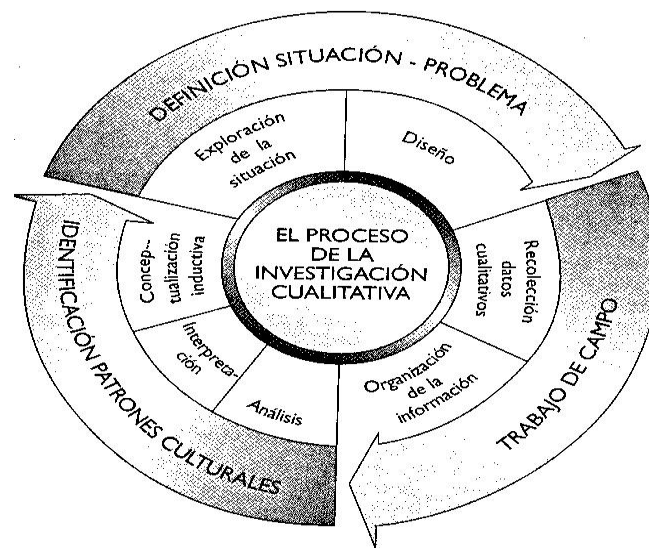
DEFINICIÓN SITUACIÓN - PROBLEMA

Exploración de la situación

Diseño

EL PROCESO DE LA INVESTIGACIÓN CUALITATIVA

Recolección datos cualitativos

Organización de la información

Análisis

Interpretación

Conceptualización inductiva

TRABAJO DE CAMPO

IDENTIFICACIÓN PATRONES CULTURALES